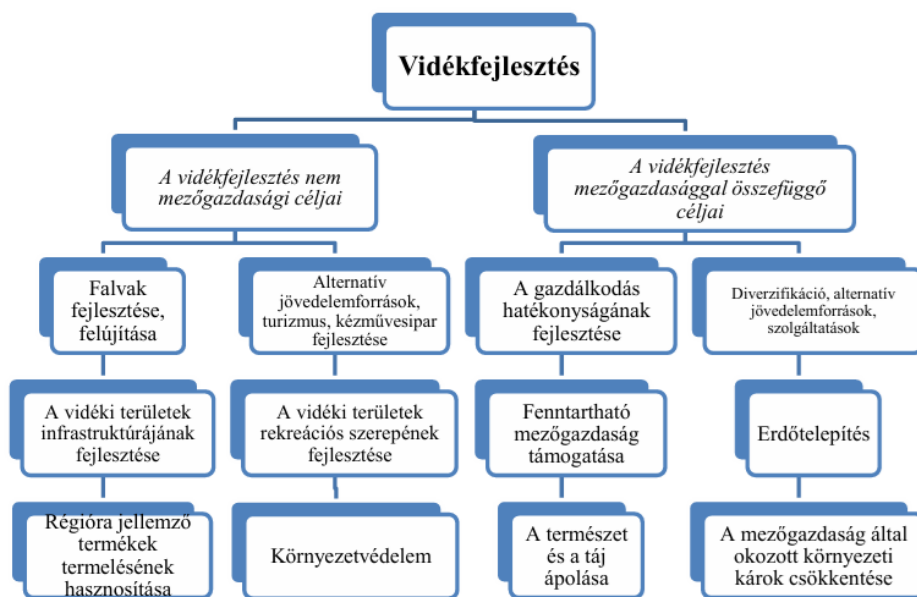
Vidékfejlesztés

A vidékfejlesztés nem mezőgazdasági céljai

A vidékfejlesztés mezőgazdasággal összefüggő céljai

Falvak fejlesztése, felújítása

Alternatív jövedelemforrások, turizmus, kézművesipar fejlesztése

A gazdálkodás hatékonyságának fejlesztése

Diverzifikáció, alternatív jövedelemforrások, szolgáltatások

A vidéki területek infrastruktúrájának fejlesztése

A vidéki területek rekreációs szerepének fejlesztése

Fenntartható mezőgazdaság támogatása

Erdőtelepítés

Régióra jellemző termékek termelésének hasznosítása

Környezetvédelem

A természet és a táj ápolása

A mezőgazdaság által okozott környezeti károk csökkentése